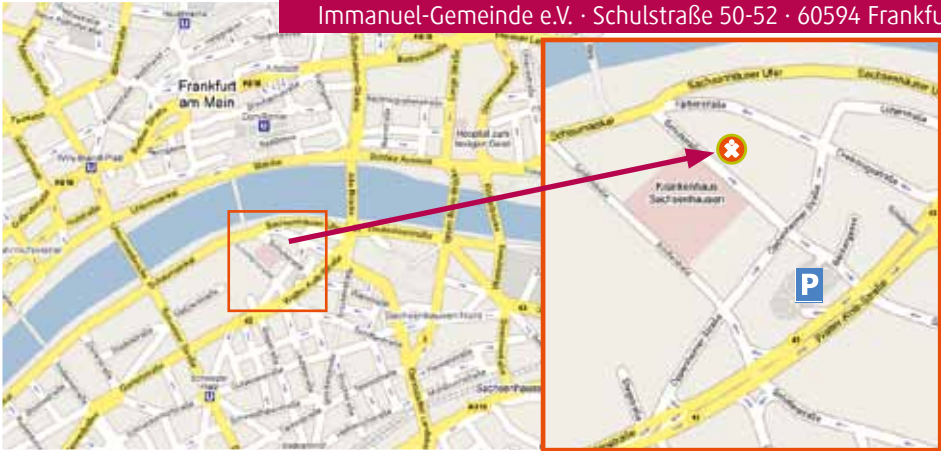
Immanuel-Gemeinde e.V. · Schulstraße 50-52 · 60594 Frankfu

Frankfurt am Main

Hospital zum heiligen Geist

Willy-Brandt-Platz

Untermainkai

Schaumainkai

Sachsenhäuser Ufer

Sachsenhausen Nord

Walter-Kolb-Straße

Schweizer Platz

Sachsenhäuser Ufer

Färberstraße

Krankenhaus Sachsenhausen

Schulstraße

Dreieichstraße

Walter-Kolb-Straße

P